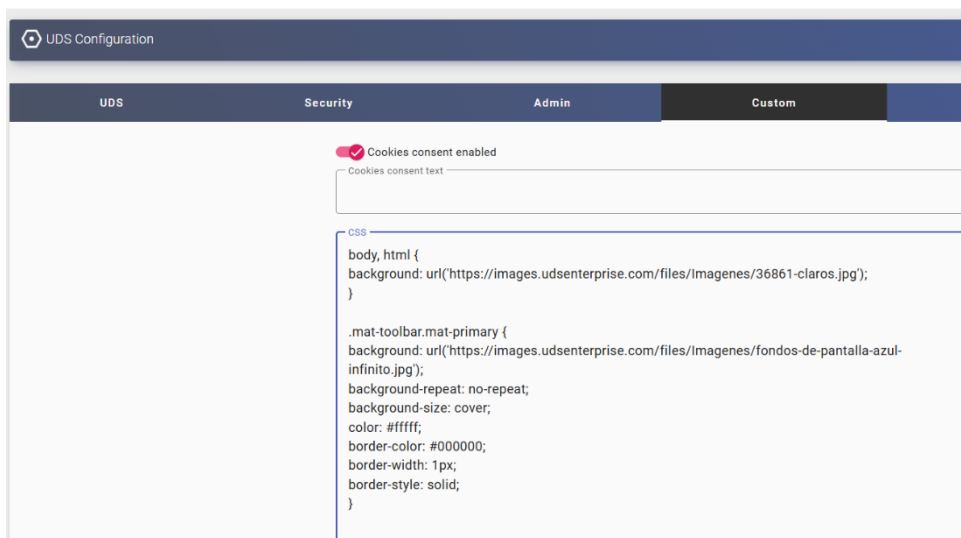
UDS Configuration

UDS Security Admin Custom

Cookies consent enabled

Cookies consent text

CSS

body, html {
background: url('https://images.udsenterprise.com/files/Imagenes/36861-claros.jpg');
}

.mat-toolbar.mat-primary {
background: url('https://images.udsenterprise.com/files/Imagenes/fondos-de-pantalla-azul-infinito.jpg');
background-repeat: no-repeat;
background-size: cover;
color: #fffff;
border-color: #000000;
border-width: 1px;
border-style: solid;
}